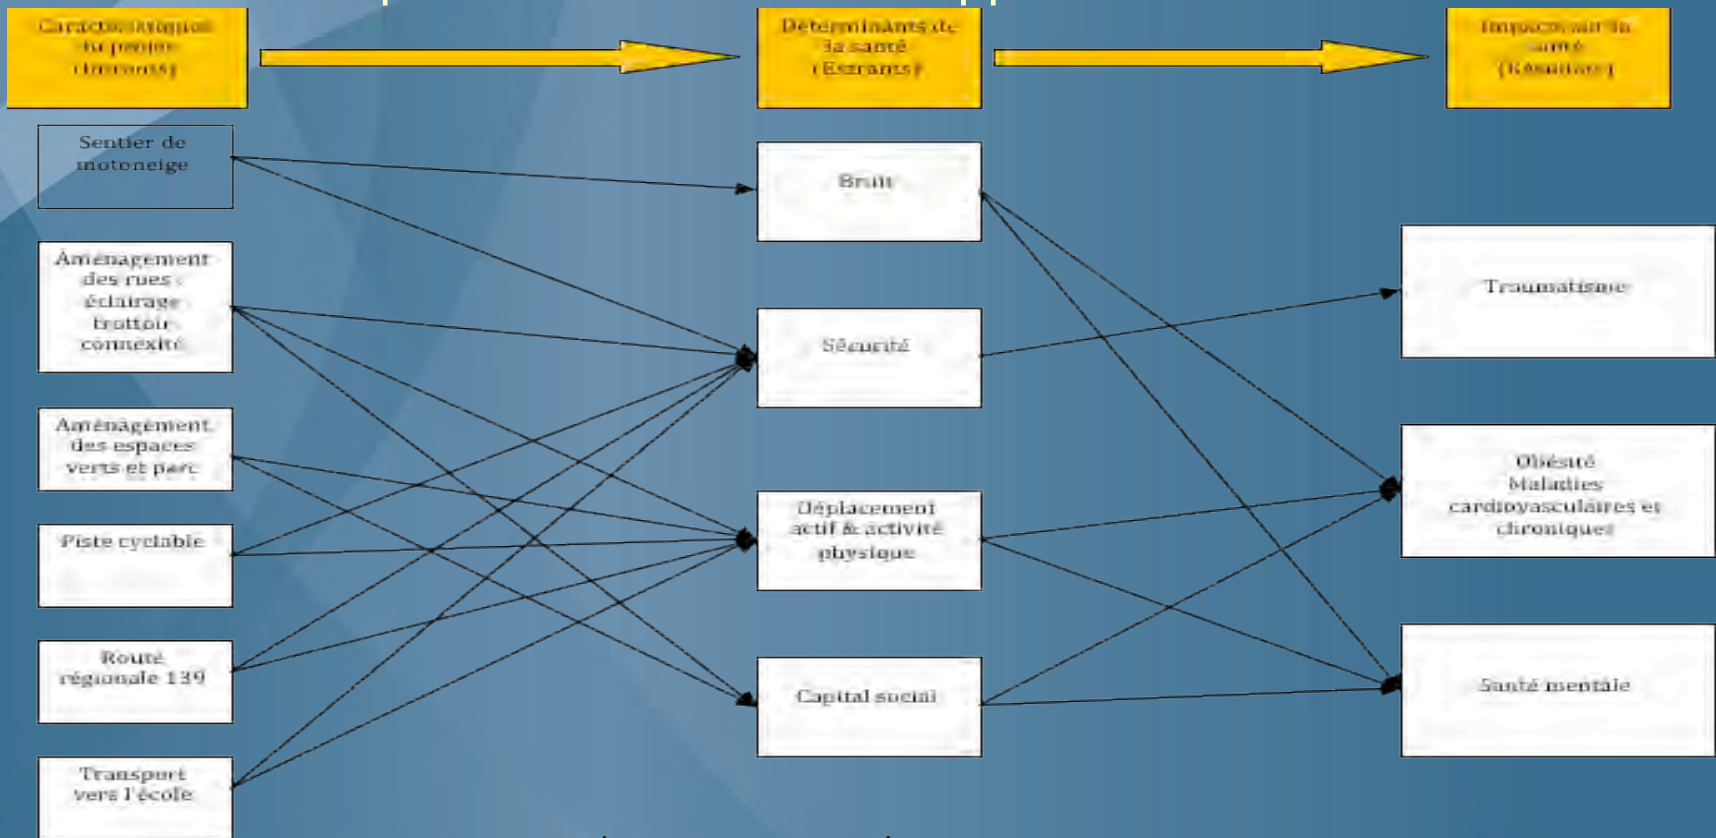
Caractéristiques du projet (Intrants)

Déterminants de la santé (Extrants)

Impacts sur la santé (Résultats)

Sentier de motoneige

Aménagement des rues : éclairage trottoir connexité

Aménagement des espaces verts et parc

Piste cyclable

Route régionale 139

Transport vers l'école

Bruit

Sécurité

Déplacement actif & activité physique

Capital social

Traumatisme

Obésité Maladies cardiovasculaires et chroniques

Santé mentale